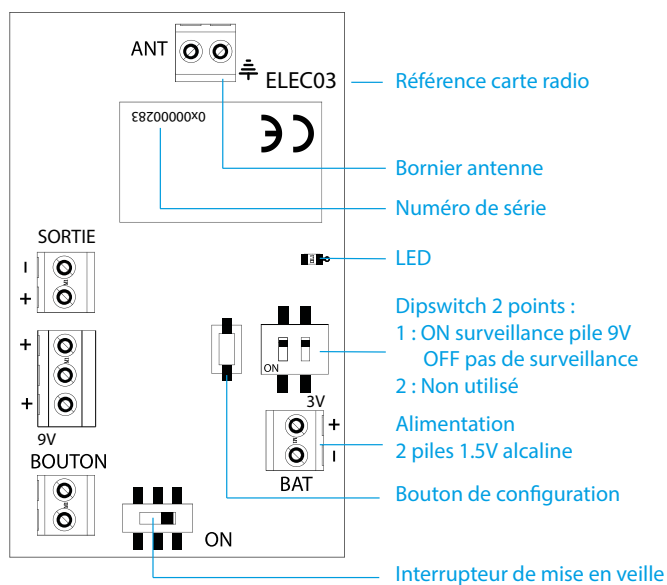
ANT

ELEC03

Référence carte radio

0x00000283

CE

Bornier antenne

Numéro de série

SORTIE

I

+

LED

Dipswitch 2 points :
1 : ON surveillance pile 9V
OFF pas de surveillance
2 : Non utilisé

+

+

ON

3V

9V

Alimentation
2 piles 1.5V alcaline

+

I

BOUTON

BAT

Bouton de configuration

ON

Interrupteur de mise en veille